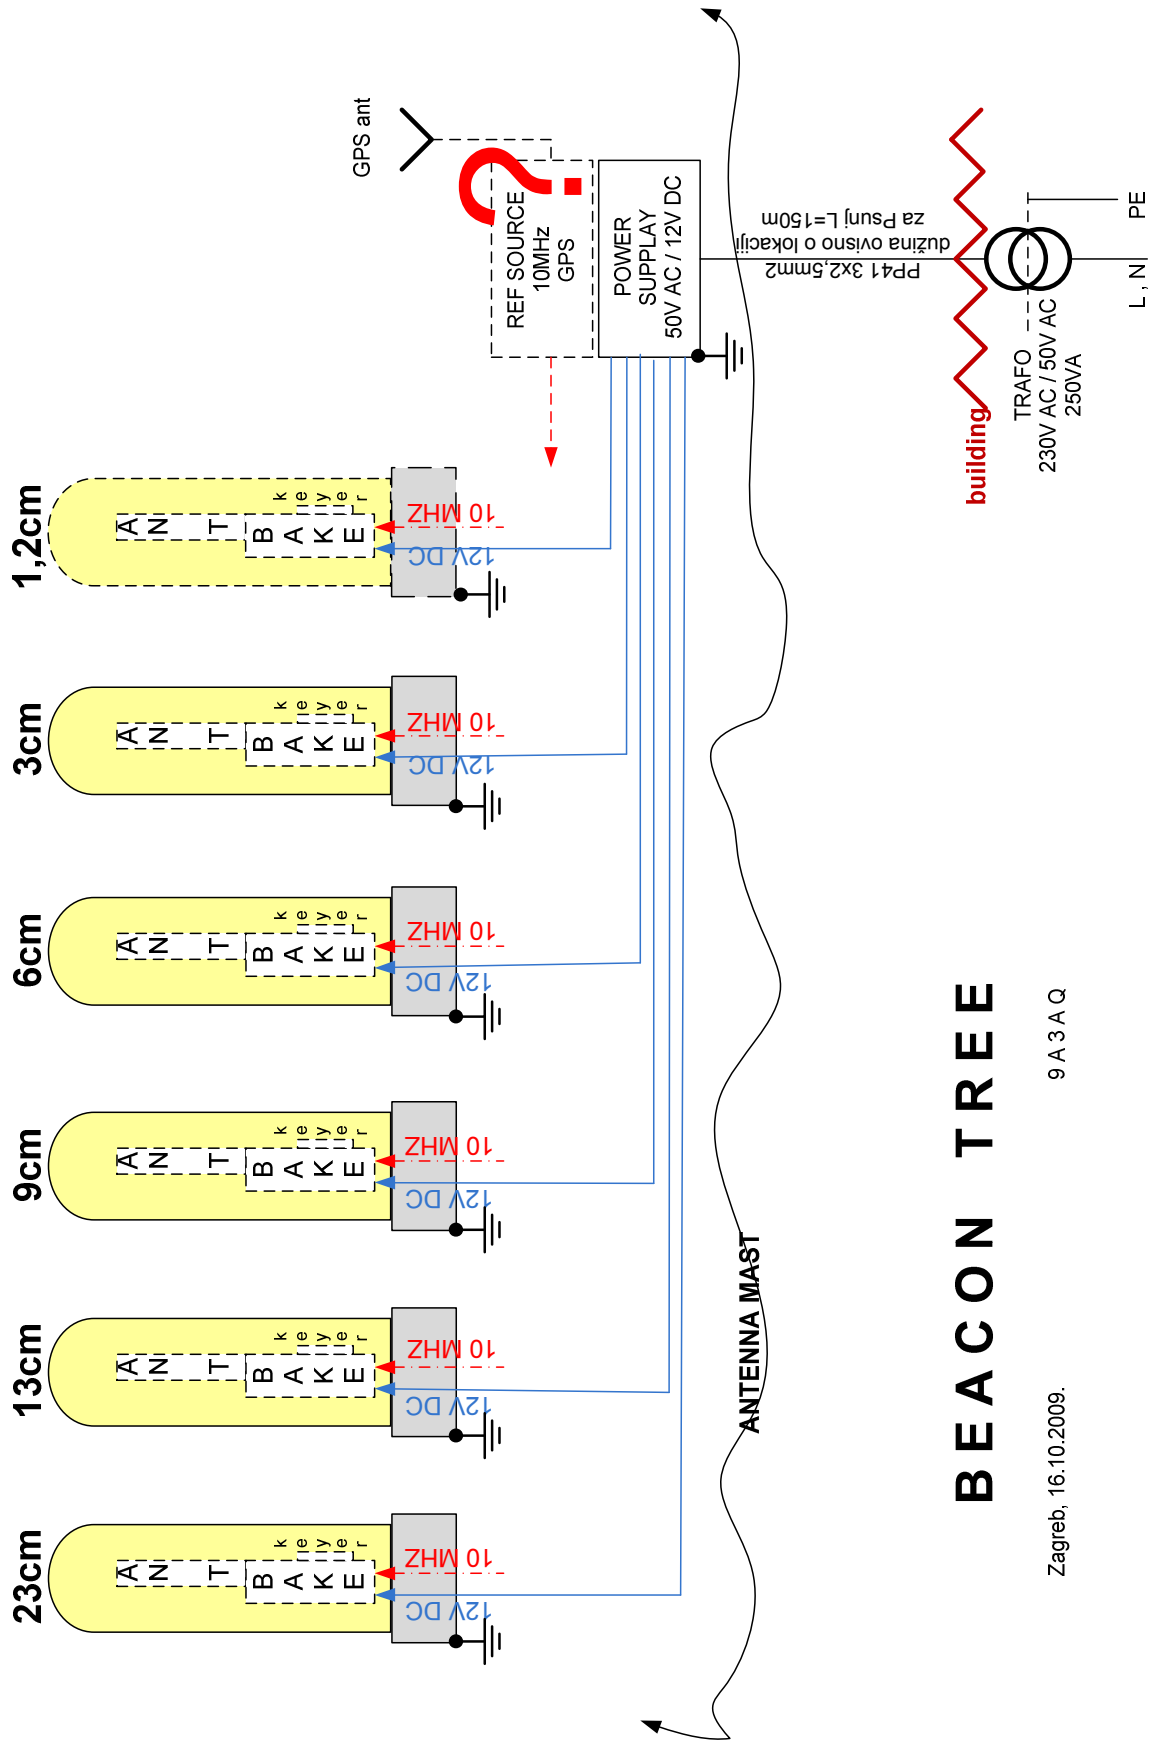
GPS ant

REF SOURCE
10MHz
GPS

POWER
SUPPLY
50V AC / 12V DC

PP41 3x2,5mm2
dužina ovisno o lokaciji
za Psunj L=150m

PE

L , N

TRAFO
230V AC / 50V AC
250VA

building

1,2cm
ANT
BAKE
keyer
10 MHZ
12V DC

3cm
ANT
BAKE
keyer
10 MHZ
12V DC

6cm
ANT
BAKE
keyer
10 MHZ
12V DC

9cm
ANT
BAKE
keyer
10 MHZ
12V DC

13cm
ANT
BAKE
keyer
10 MHZ
12V DC

23cm
ANT
BAKE
keyer
10 MHZ
12V DC

ANTENNA MAST

BEACON TREE

9A3AQ

Zagreb, 16.10.2009.